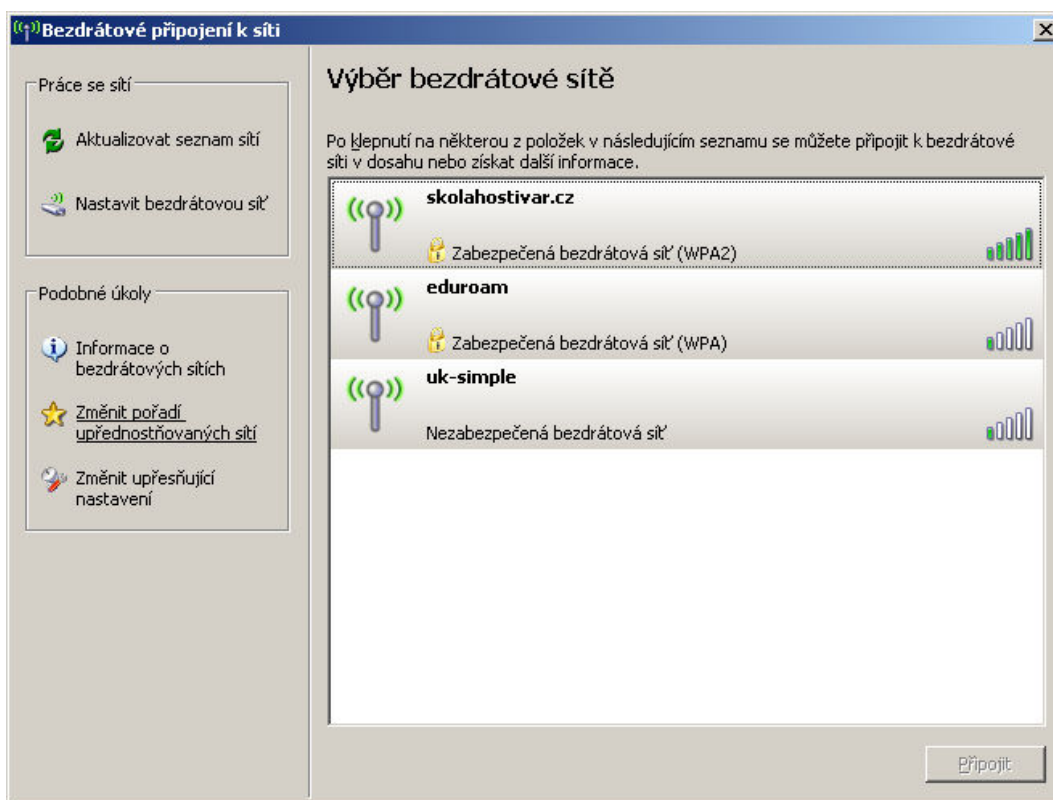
Bezdrátové připojení k síti

Práce se sítí

Aktualizovat seznam sítí

Nastavit bezdrátovou síť

Podobné úkoly

Informace o bezdrátových sítích

Změnit pořadí upřednostňovaných sítí

Změnit upřesňující nastavení

Výběr bezdrátové sítě

Po klepnutí na některou z položek v následujícím seznamu se můžete připojit k bezdrátové síti v dosahu nebo získat další informace.

skolahostivar.cz
Zabezpečená bezdrátová síť (WPA2)

eduroam
Zabezpečená bezdrátová síť (WPA)

uk-simple
Nezabezpečená bezdrátová síť

Připojit